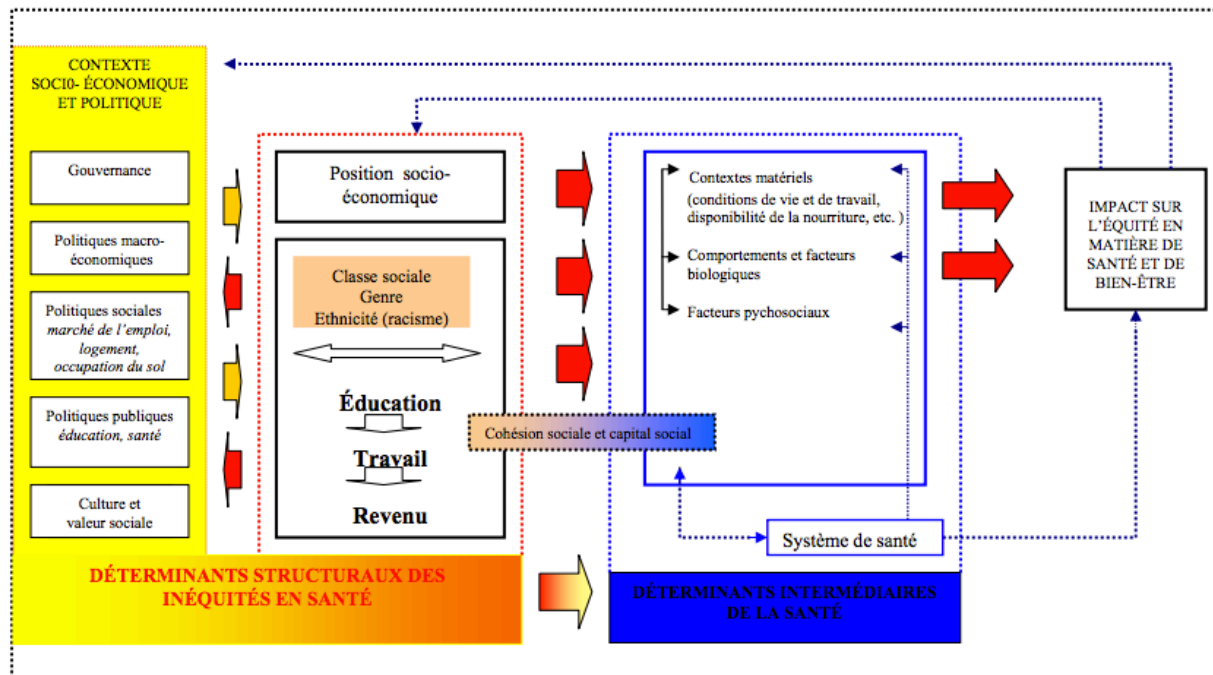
CONTEXTE SOCI0- ÉCONOMIQUE ET POLITIQUE

Gouvernance

Politiques macro-économiques

Politiques sociales *marché de l'emploi, logement, occupation du sol*

Politiques publiques *éducation, santé*

Culture et valeur sociale

Position socio-économique

Classe sociale
Genre
Ethnicité (racisme)

Éducation

Travail

Revenu

Contextes matériels (conditions de vie et de travail, disponibilité de la nourriture, etc. )

Comportements et facteurs biologiques

Facteurs pychosociaux

Cohésion sociale et capital social

Système de santé

IMPACT SUR L'ÉQUITÉ EN MATIÈRE DE SANTÉ ET DE BIEN-ÊTRE

DÉTERMINANTS STRUCTURAUX DES INÉQUITÉS EN SANTÉ

DÉTERMINANTS INTERMÉDIAIRES DE LA SANTÉ